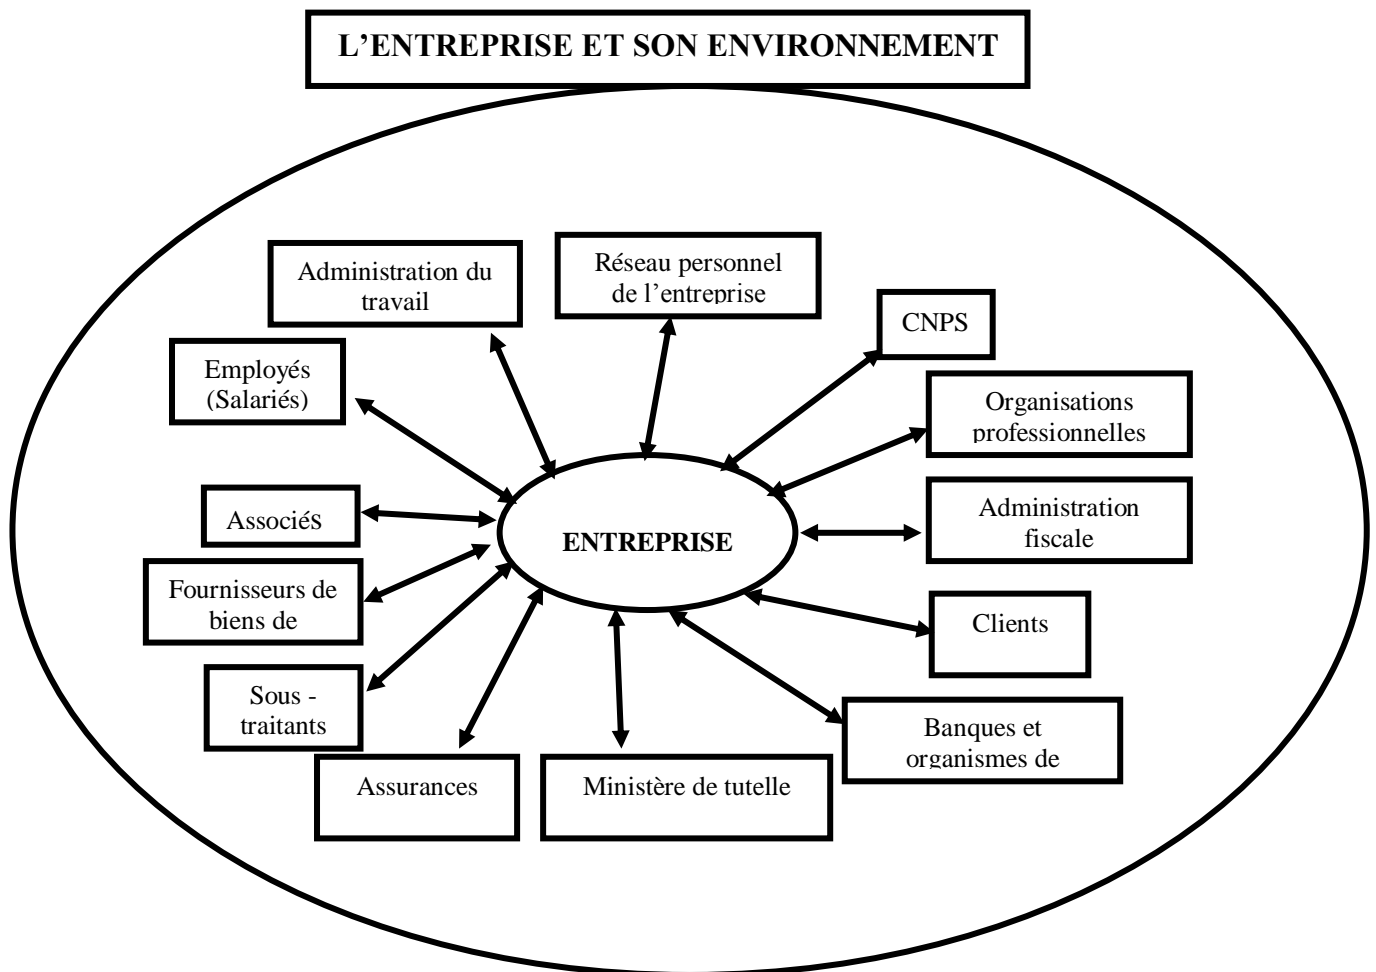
L’ENTREPRISE ET SON ENVIRONNEMENT

Administration du travail

Réseau personnel de l’entreprise

CNPS

Employés (Salariés)

Organisations professionnelles

Associés

ENTREPRISE

Administration fiscale

Fournisseurs de biens de

Clients

Sous - traitants

Banques et organismes de

Assurances

Ministère de tutelle